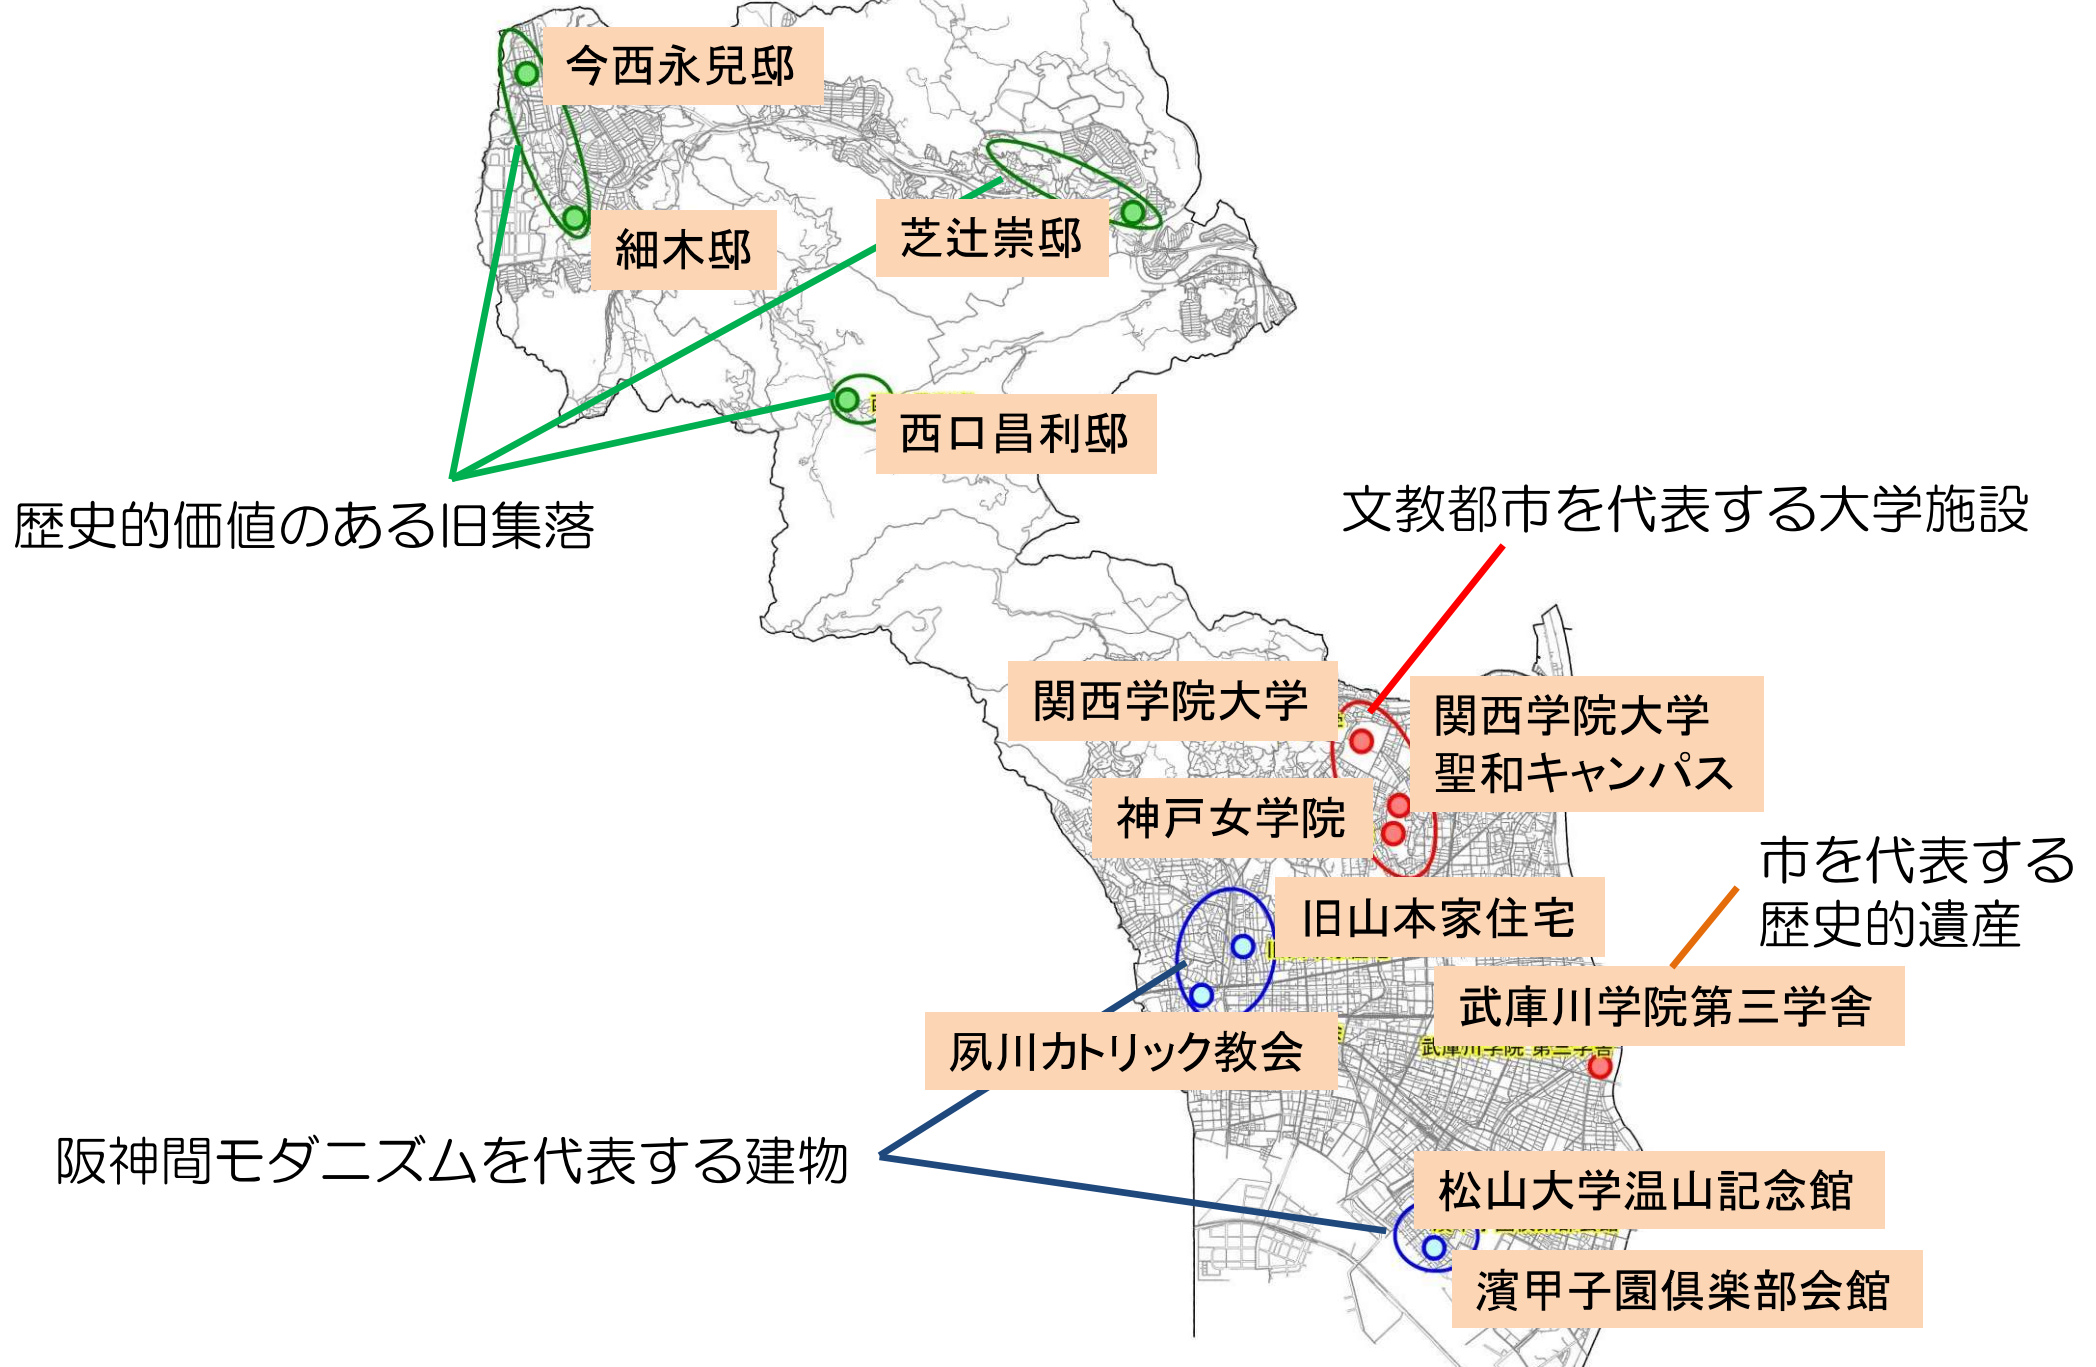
今西永兒邸

細木邸

芝辻崇邸

西口昌利邸

歴史的価値のある旧集落

文教都市を代表する大学施設

関西学院大学

関西学院大学
聖和キャンパス

神戸女学院

市を代表する
歴史的遺産

旧山本家住宅

武庫川学院第三学舎

夙川カトリック教会

阪神間モダニズムを代表する建物

松山大学温山記念館

濱甲子園倶楽部会館